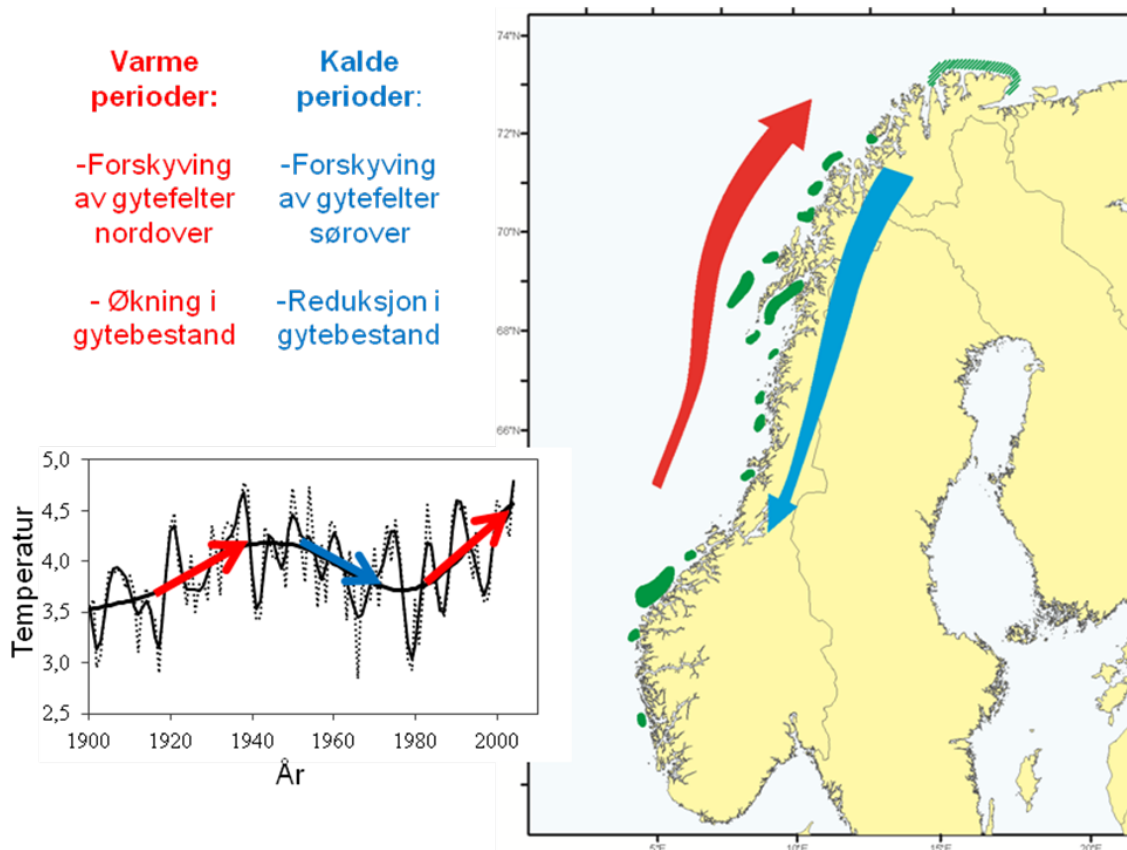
Varme perioder:

-Forskyving av gytefelter nordover

- Økning i gytebestand

Kalde perioder:

-Forskyving av gytefelter sørover

-Reduksjon i gytebestand

74°N
72°N
70°N
68°N
66°N

5°E
10°E
15°E
20°E

5,0
4,5
4,0
3,5
3,0
2,5
Temperatur
1900
1920
1940
1960
1980
2000
År